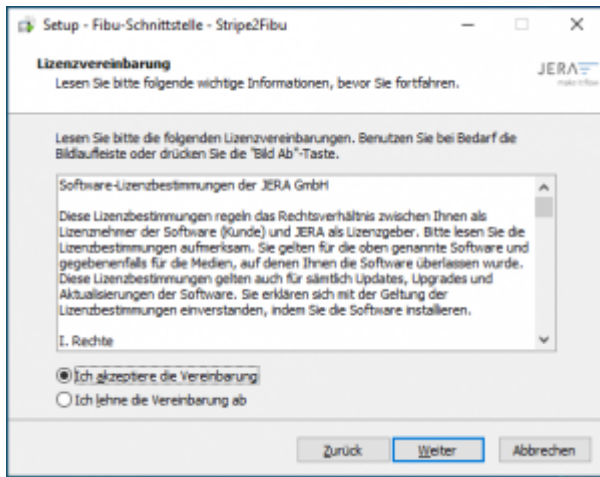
Setup - Fibu-Schnittstelle - Stripe2Fibu

Lizenzvereinbarung
Lesen Sie bitte folgende wichtige Informationen, bevor Sie fortfahren.

JERA
make it flow

Lesen Sie bitte die folgenden Lizenzvereinbarungen. Benutzen Sie bei Bedarf die Bildlaufleiste oder drücken Sie die "Bild Ab"-Taste.

Software-Lizenzbestimmungen der JERA GmbH

Diese Lizenzbestimmungen regeln das Rechtsverhältnis zwischen Ihnen als Lizenznehmer der Software (Kunde) und JERA als Lizenzgeber. Bitte lesen Sie die Lizenzbestimmungen aufmerksam. Sie gelten für die oben genannte Software und gegebenenfalls für die Medien, auf denen Ihnen die Software überlassen wurde. Diese Lizenzbestimmungen gelten auch für sämtlich Updates, Upgrades und Aktualisierungen der Software. Sie erklären sich mit der Geltung der Lizenzbestimmungen einverstanden, indem Sie die Software installieren.

I. Rechte

Ich akzeptiere die Vereinbarung
Ich lehne die Vereinbarung ab

Zurück
Weiter
Abbrechen